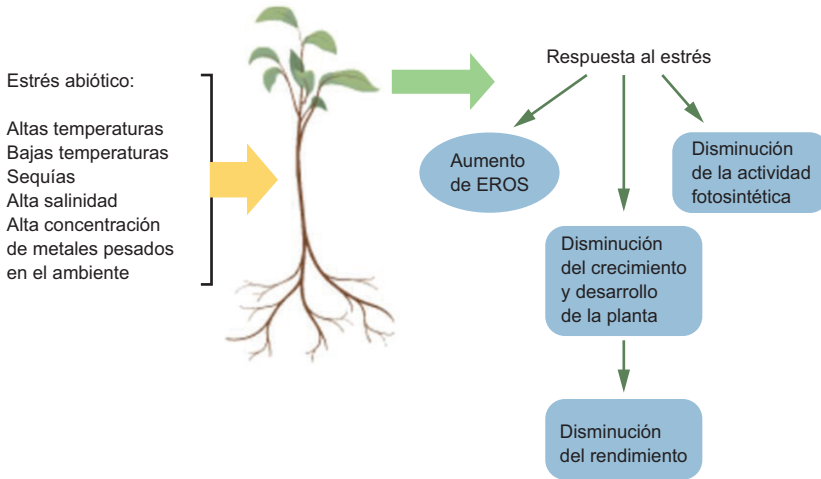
Estrés abiótico:

Altas temperaturas
Bajas temperaturas
Sequías
Alta salinidad
Alta concentración de metales pesados en el ambiente

Respuesta al estrés

Aumento de EROS

Disminución de la actividad fotosintética

Disminución del crecimiento y desarrollo de la planta

Disminución del rendimiento